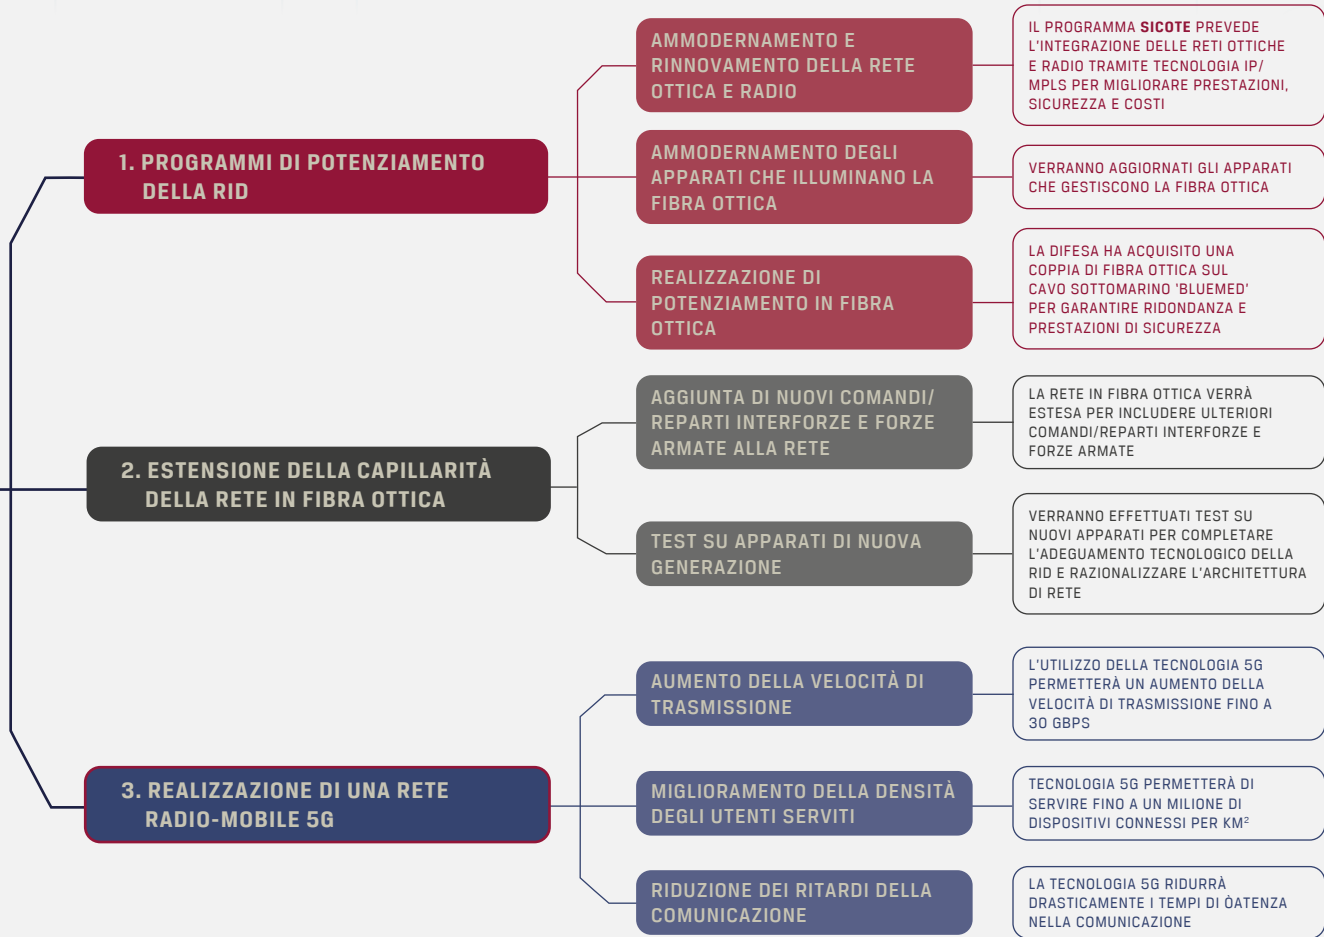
1. PROGRAMMI DI POTENZIAMENTO DELLA RID

AMMODERNAMENTO E RINNOVAMENTO DELLA RETE OTTICA E RADIO

IL PROGRAMMA **SICOTE** PREVEDE L'INTEGRAZIONE DELLE RETI OTTICHE E RADIO TRAMITE TECNOLOGIA IP/MPLS PER MIGLIORARE PRESTAZIONI, SICUREZZA E COSTI

AMMODERNAMENTO DEGLI APPARATI CHE ILLUMINANO LA FIBRA OTTICA

VERRANNO AGGIORNATI GLI APPARATI CHE GESTISCONO LA FIBRA OTTICA

REALIZZAZIONE DI POTENZIAMENTO IN FIBRA OTTICA

LA DIFESA HA ACQUISITO UNA COPPIA DI FIBRA OTTICA SUL CAVO SOTTOMARINO 'BLUEMED' PER GARANTIRE RIDONDANZA E PRESTAZIONI DI SICUREZZA

2. ESTENSIONE DELLA CAPILLARITÀ DELLA RETE IN FIBRA OTTICA

AGGIUNTA DI NUOVI COMANDI/ REPARTI INTERFORZE E FORZE ARMATE ALLA RETE

LA RETE IN FIBRA OTTICA VERRÀ ESTESA PER INCLUDERE ULTERIORI COMANDI/REPARTI INTERFORZE E FORZE ARMATE

TEST SU APPARATI DI NUOVA GENERAZIONE

VERRANNO EFFETTUATI TEST SU NUOVI APPARATI PER COMPLETARE L'ADEGUAMENTO TECNOLOGICO DELLA RID E RAZIONALIZZARE L'ARCHITETTURA DI RETE

3. REALIZZAZIONE DI UNA RETE RADIO-MOBILE 5G

AUMENTO DELLA VELOCITÀ DI TRASMISSIONE

L'UTILIZZO DELLA TECNOLOGIA 5G PERMETTERÀ UN AUMENTO DELLA VELOCITÀ DI TRASMISSIONE FINO A 30 GBPS

MIGLIORAMENTO DELLA DENSITÀ DEGLI UTENTI SERVITI

TECNOLOGIA 5G PERMETTERÀ DI SERVIRE FINO A UN MILIONE DI DISPOSITIVI CONNESSI PER KM$^2$

RIDUZIONE DEI RITARDI DELLA COMUNICAZIONE

LA TECNOLOGIA 5G RIDURRÀ DRASTICAMENTE I TEMPI DI ÒATENZA NELLA COMUNICAZIONE